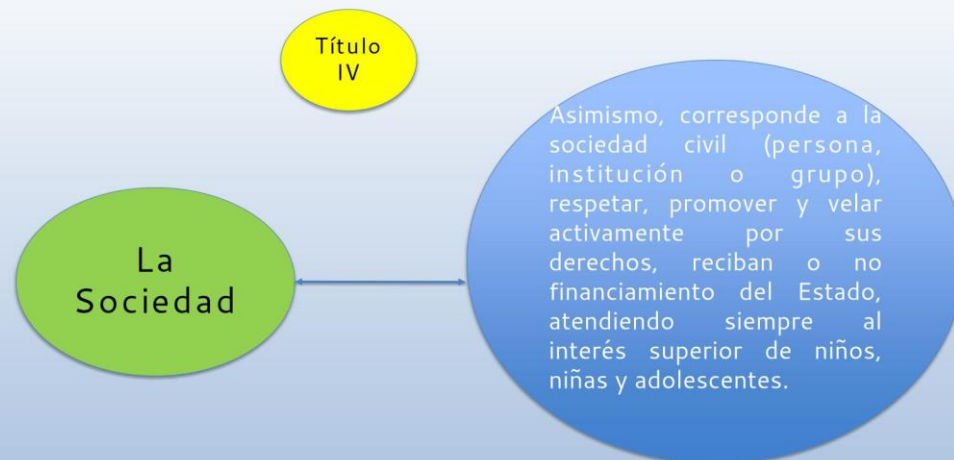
Título IV

La Sociedad

Asimismo, corresponde a la sociedad civil (persona, institución o grupo), respetar, promover y velar activamente por sus derechos, reciban o no financiamiento del Estado, atendiendo siempre al interés superior de niños, niñas y adolescentes.